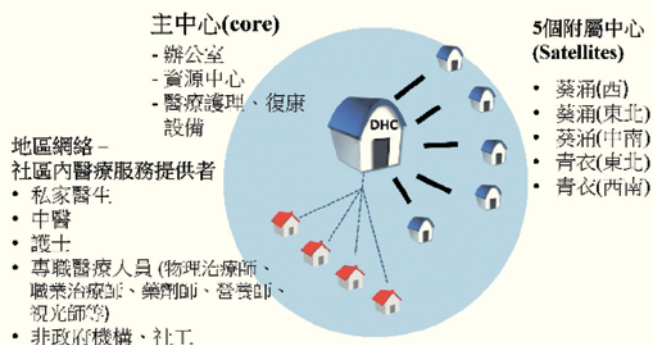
主中心(core)
- 辦公室
- 資源中心
- 醫療護理、復康設備

5個附屬中心 (Satellites)
• 葵涌(西)
• 葵涌(東北)
• 葵涌(中南)
• 青衣(東北)
• 青衣(西南)

DHC

地區網絡 –
社區內醫療服務提供者
• 私家醫生
• 中醫
• 護士
• 專職醫療人員 (物理治療師、職業治療師、藥劑師、營養師、視光師等)
• 非政府機構、社工